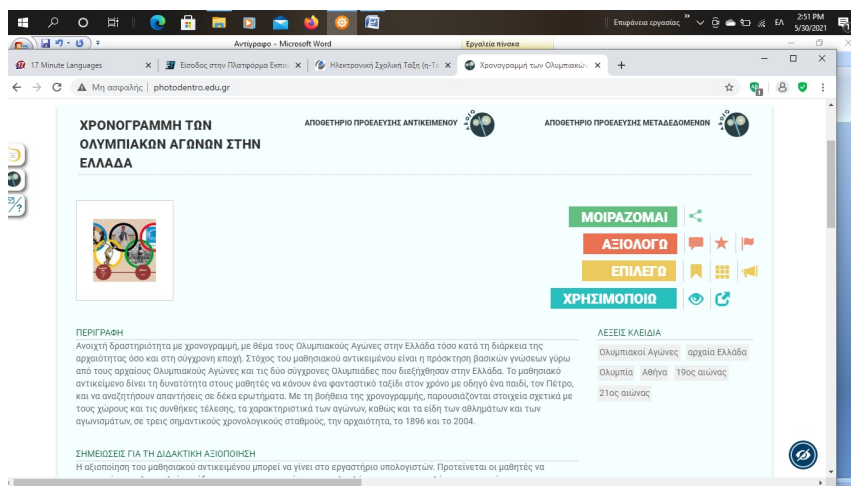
Επιφάνεια εργασίας » 2:51 PM 5/30/2021 ΕΛ

Αντίγραφο - Microsoft Word

Εργαλεία πίνακα

17 Minute Languages

Είσοδος στην Πλατφόρμα Εκπα

Ηλεκτρονική Σχολική Τάξη (η-Τά

Χρονογραμμή των Ολυμπιακών

Μη ασφαλής | photodentro.edu.gr

ΧΡΟΝΟΓΡΑΜΜΗ ΤΩΝ ΟΛΥΜΠΙΑΚΩΝ ΑΓΩΝΩΝ ΣΤΗΝ ΕΛΛΑΔΑ

ΑΠΟΘΕΤΗΡΙΟ ΠΡΟΕΛΕΥΣΗΣ ΑΝΤΙΚΕΙΜΕΝΟΥ

ΑΠΟΘΕΤΗΡΙΟ ΠΡΟΕΛΕΥΣΗΣ ΜΕΤΑΔΕΔΟΜΕΝΩΝ

ΜΟΙΡΑΖΟΜΑΙ

ΑΞΙΟΛΟΓΩ

ΕΠΙΛΕΓΩ

ΧΡΗΣΙΜΟΠΟΙΩ

ΠΕΡΙΓΡΑΦΗ

Ανοιχτή δραστηριότητα με χρονογραμμή, με θέμα τους Ολυμπιακούς Αγώνες στην Ελλάδα τόσο κατά τη διάρκεια της αρχαιότητας όσο και στη σύγχρονη εποχή. Στόχος του μαθησιακού αντικειμένου είναι η πρόσκτηση βασικών γνώσεων γύρω από τους αρχαίους Ολυμπιακούς Αγώνες και τις δύο σύγχρονες Ολυμπιάδες που διεξήχθησαν στην Ελλάδα. Το μαθησιακό αντικείμενο δίνει τη δυνατότητα στους μαθητές να κάνουν ένα φανταστικό ταξίδι στον χρόνο με οδηγό ένα παιδί, τον Πέτρο, και να αναζητήσουν απαντήσεις σε δέκα ερωτήματα. Με τη βοήθεια της χρονογραμμής, παρουσιάζονται στοιχεία σχετικά με τους χώρους και τις συνθήκες τέλεσης, τα χαρακτηριστικά των αγώνων, καθώς και τα είδη των αθλημάτων και των αγωνισμάτων, σε τρεις σημαντικούς χρονολογικούς σταθμούς, την αρχαιότητα, το 1896 και το 2004.

ΛΕΞΕΙΣ ΚΛΕΙΔΙΑ

Ολυμπιακοί Αγώνες

αρχαία Ελλάδα

Ολυμπία

Αθήνα

19ος αιώνας

21ος αιώνας

ΣΗΜΕΙΩΣΕΙΣ ΓΙΑ ΤΗ ΔΙΔΑΚΤΙΚΗ ΑΞΙΟΠΟΙΗΣΗ

Η αξιοποίηση του μαθησιακού αντικειμένου μπορεί να γίνει στο εργαστήριο υπολογιστών. Προτείνεται οι μαθητές να